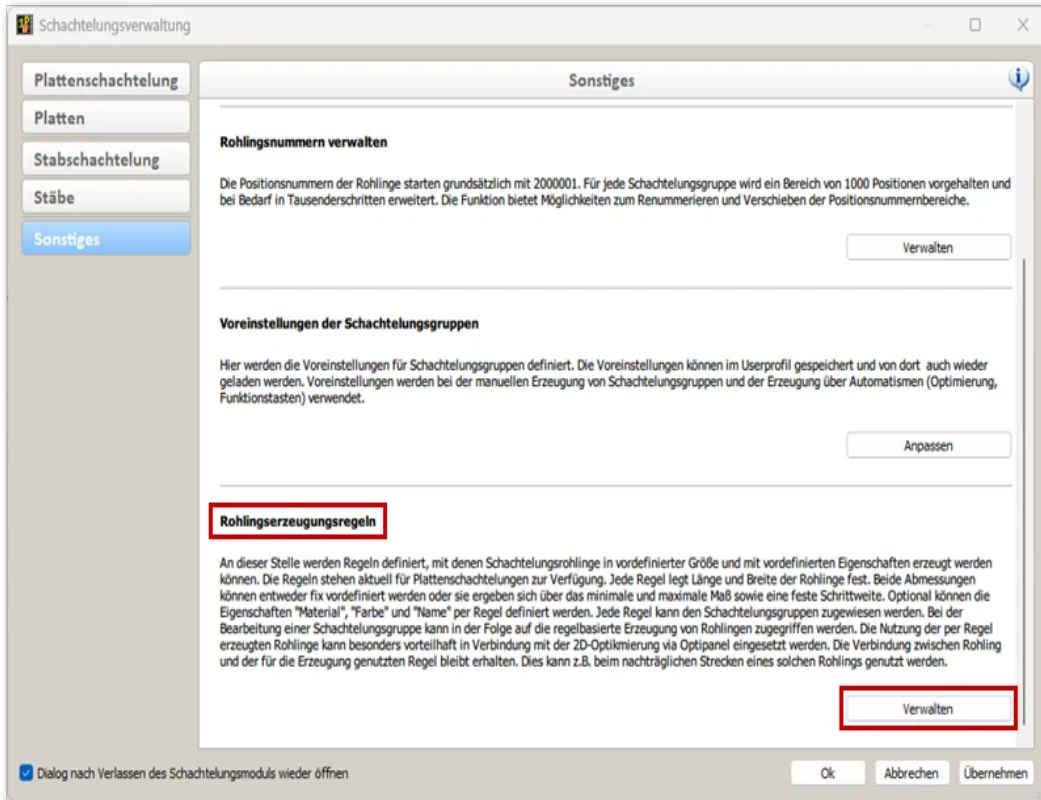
Schachtelungsverwaltung

Plattenschachtelung
Platten
Stabschachtelung
Stäbe
Sonstiges

Sonstiges

Rohlingsnummern verwalten

Die Positionsnummern der Rohlinge starten grundsätzlich mit 2000001. Für jede Schachtelungsgruppe wird ein Bereich von 1000 Positionen vorgehalten und bei Bedarf in Tausenderschritten erweitert. Die Funktion bietet Möglichkeiten zum Renummerieren und Verschieben der Positionsnummernbereiche.

Verwalten

Voreinstellungen der Schachtelungsgruppen

Hier werden die Voreinstellungen für Schachtelungsgruppen definiert. Die Voreinstellungen können im Userprofil gespeichert und von dort auch wieder geladen werden. Voreinstellungen werden bei der manuellen Erzeugung von Schachtelungsgruppen und der Erzeugung über Automatismen (Optimierung, Funktionstasten) verwendet.

Anpassen

Rohlingserzeugungsregeln

An dieser Stelle werden Regeln definiert, mit denen Schachtelungsrohlinge in vordefinierter Größe und mit vordefinierten Eigenschaften erzeugt werden können. Die Regeln stehen aktuell für Plattenschachtelungen zur Verfügung. Jede Regel legt Länge und Breite der Rohlinge fest. Beide Abmessungen können entweder fix vordefiniert werden oder sie ergeben sich über das minimale und maximale Maß sowie eine feste Schrittweite. Optional können die Eigenschaften "Material", "Farbe" und "Name" per Regel definiert werden. Jede Regel kann den Schachtelungsgruppen zugewiesen werden. Bei der Bearbeitung einer Schachtelungsgruppe kann in der Folge auf die regelbasierte Erzeugung von Rohlingen zugegriffen werden. Die Nutzung der per Regel erzeugten Rohlinge kann besonders vorteilhaft in Verbindung mit der 2D-Optimierung via Optipanel eingesetzt werden. Die Verbindung zwischen Rohling und der für die Erzeugung genutzten Regel bleibt erhalten. Dies kann z.B. beim nachträglichen Strecken eines solchen Rohlings genutzt werden.

Verwalten

Dialog nach Verlassen des Schachtelungsmoduls wieder öffnen

Ok
Abbrechen
Übernehmen